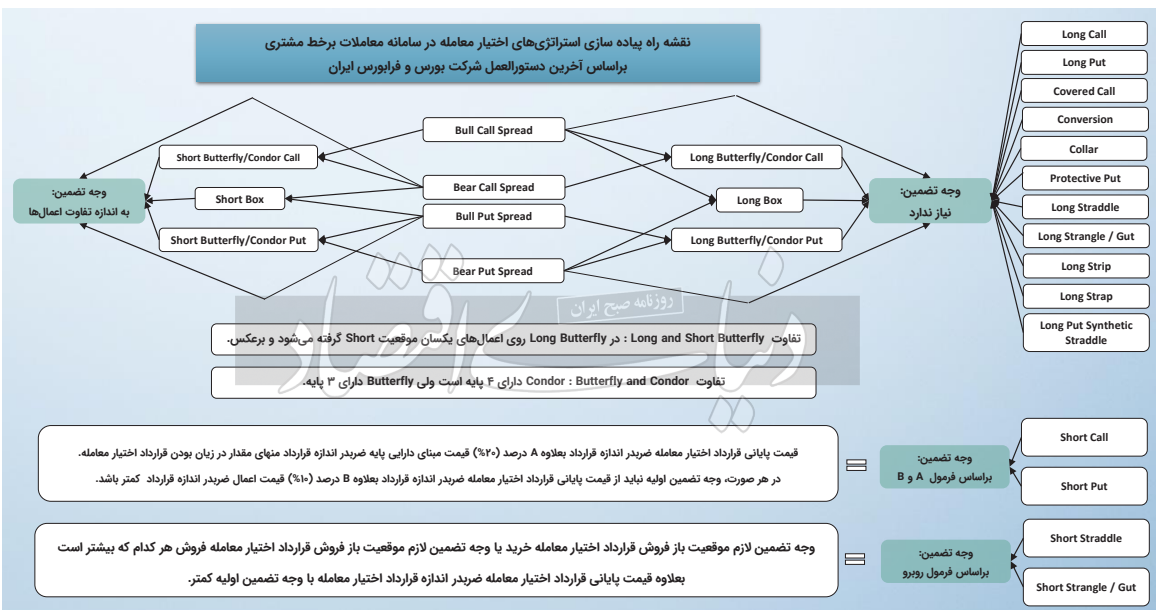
نقشه راه پیاده سازی استراتژی‌های اختیار معامله در سامانه معاملات برخط مشتری
براساس آخرین دستورالعمل شرکت بورس و فرابورس ایران

Long Call
Long Put
Covered Call
Conversion
Collar
Protective Put
Long Straddle
Long Strangle / Gut
Long Strip
Long Strap
Long Put Synthetic Straddle

وجه تضمین:
نیاز ندارد

Bull Call Spread
Short Butterfly/Condor Call
Long Butterfly/Condor Call
Bear Call Spread
Short Box
Long Box
Bull Put Spread
Short Butterfly/Condor Put
Long Butterfly/Condor Put
Bear Put Spread

وجه تضمین:
به اندازه تفاوت اعمال‌ها

روزنامه صبح ایران

تفاوت Long and Short Butterfly : در Long Butterfly روی اعمال‌های یکسان موقعیت Short گرفته می‌شود و برعکس.

تفاوت Butterfly and Condor : Condor دارای ۴ پایه است ولی Butterfly دارای ۳ پایه.

قیمت پایانی قرارداد اختیار معامله ضربدر اندازه قرارداد بعلاوه A درصد (۲۰%) قیمت مبنای دارایی پایه ضربدر اندازه قرارداد منهای مقدار در زیان بودن قرارداد اختیار معامله.
در هر صورت، وجه تضمین اولیه نباید از قیمت پایانی قرارداد اختیار معامله ضربدر اندازه قرارداد بعلاوه B درصد (۱۰%) قیمت اعمال ضربدر اندازه قرارداد کمتر باشد.

وجه تضمین:
براساس فرمول A و B

Short Call
Short Put

وجه تضمین لازم موقعیت باز فروش قرارداد اختیار معامله خرید یا وجه تضمین لازم موقعیت باز فروش قرارداد اختیار معامله فروش هر کدام که بیشتر است بعلاوه قیمت پایانی قرارداد اختیار معامله ضربدر اندازه قرارداد اختیار معامله با وجه تضمین اولیه کمتر.

وجه تضمین:
براساس فرمول روبرو

Short Straddle
Short Strangle / Gut